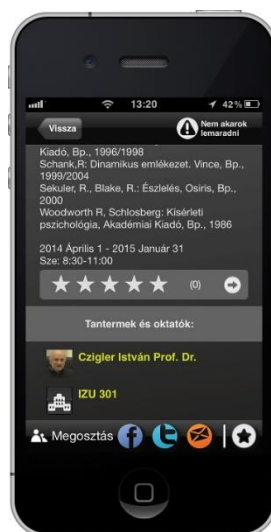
13:20
42%

Vissza
Nem akarok lemaradni

Kiadó, Bp., 1996/1998
Schank,R.: Dinamikus emlékezet. Vince, Bp., 1999/2004
Sekuler, R., Blake, R.: Észlelés, Osiris, Bp., 2000
Woodworth R, Schlosberg: Kísérleti pszichológia, Akadémiai Kiadó, Bp., 1986

2014 Április 1 - 2015 Január 31
Sze: 8:30-11:00

(0)

Tantermek és oktatók:

Czigler István Prof. Dr.

IZU 301

Megosztás